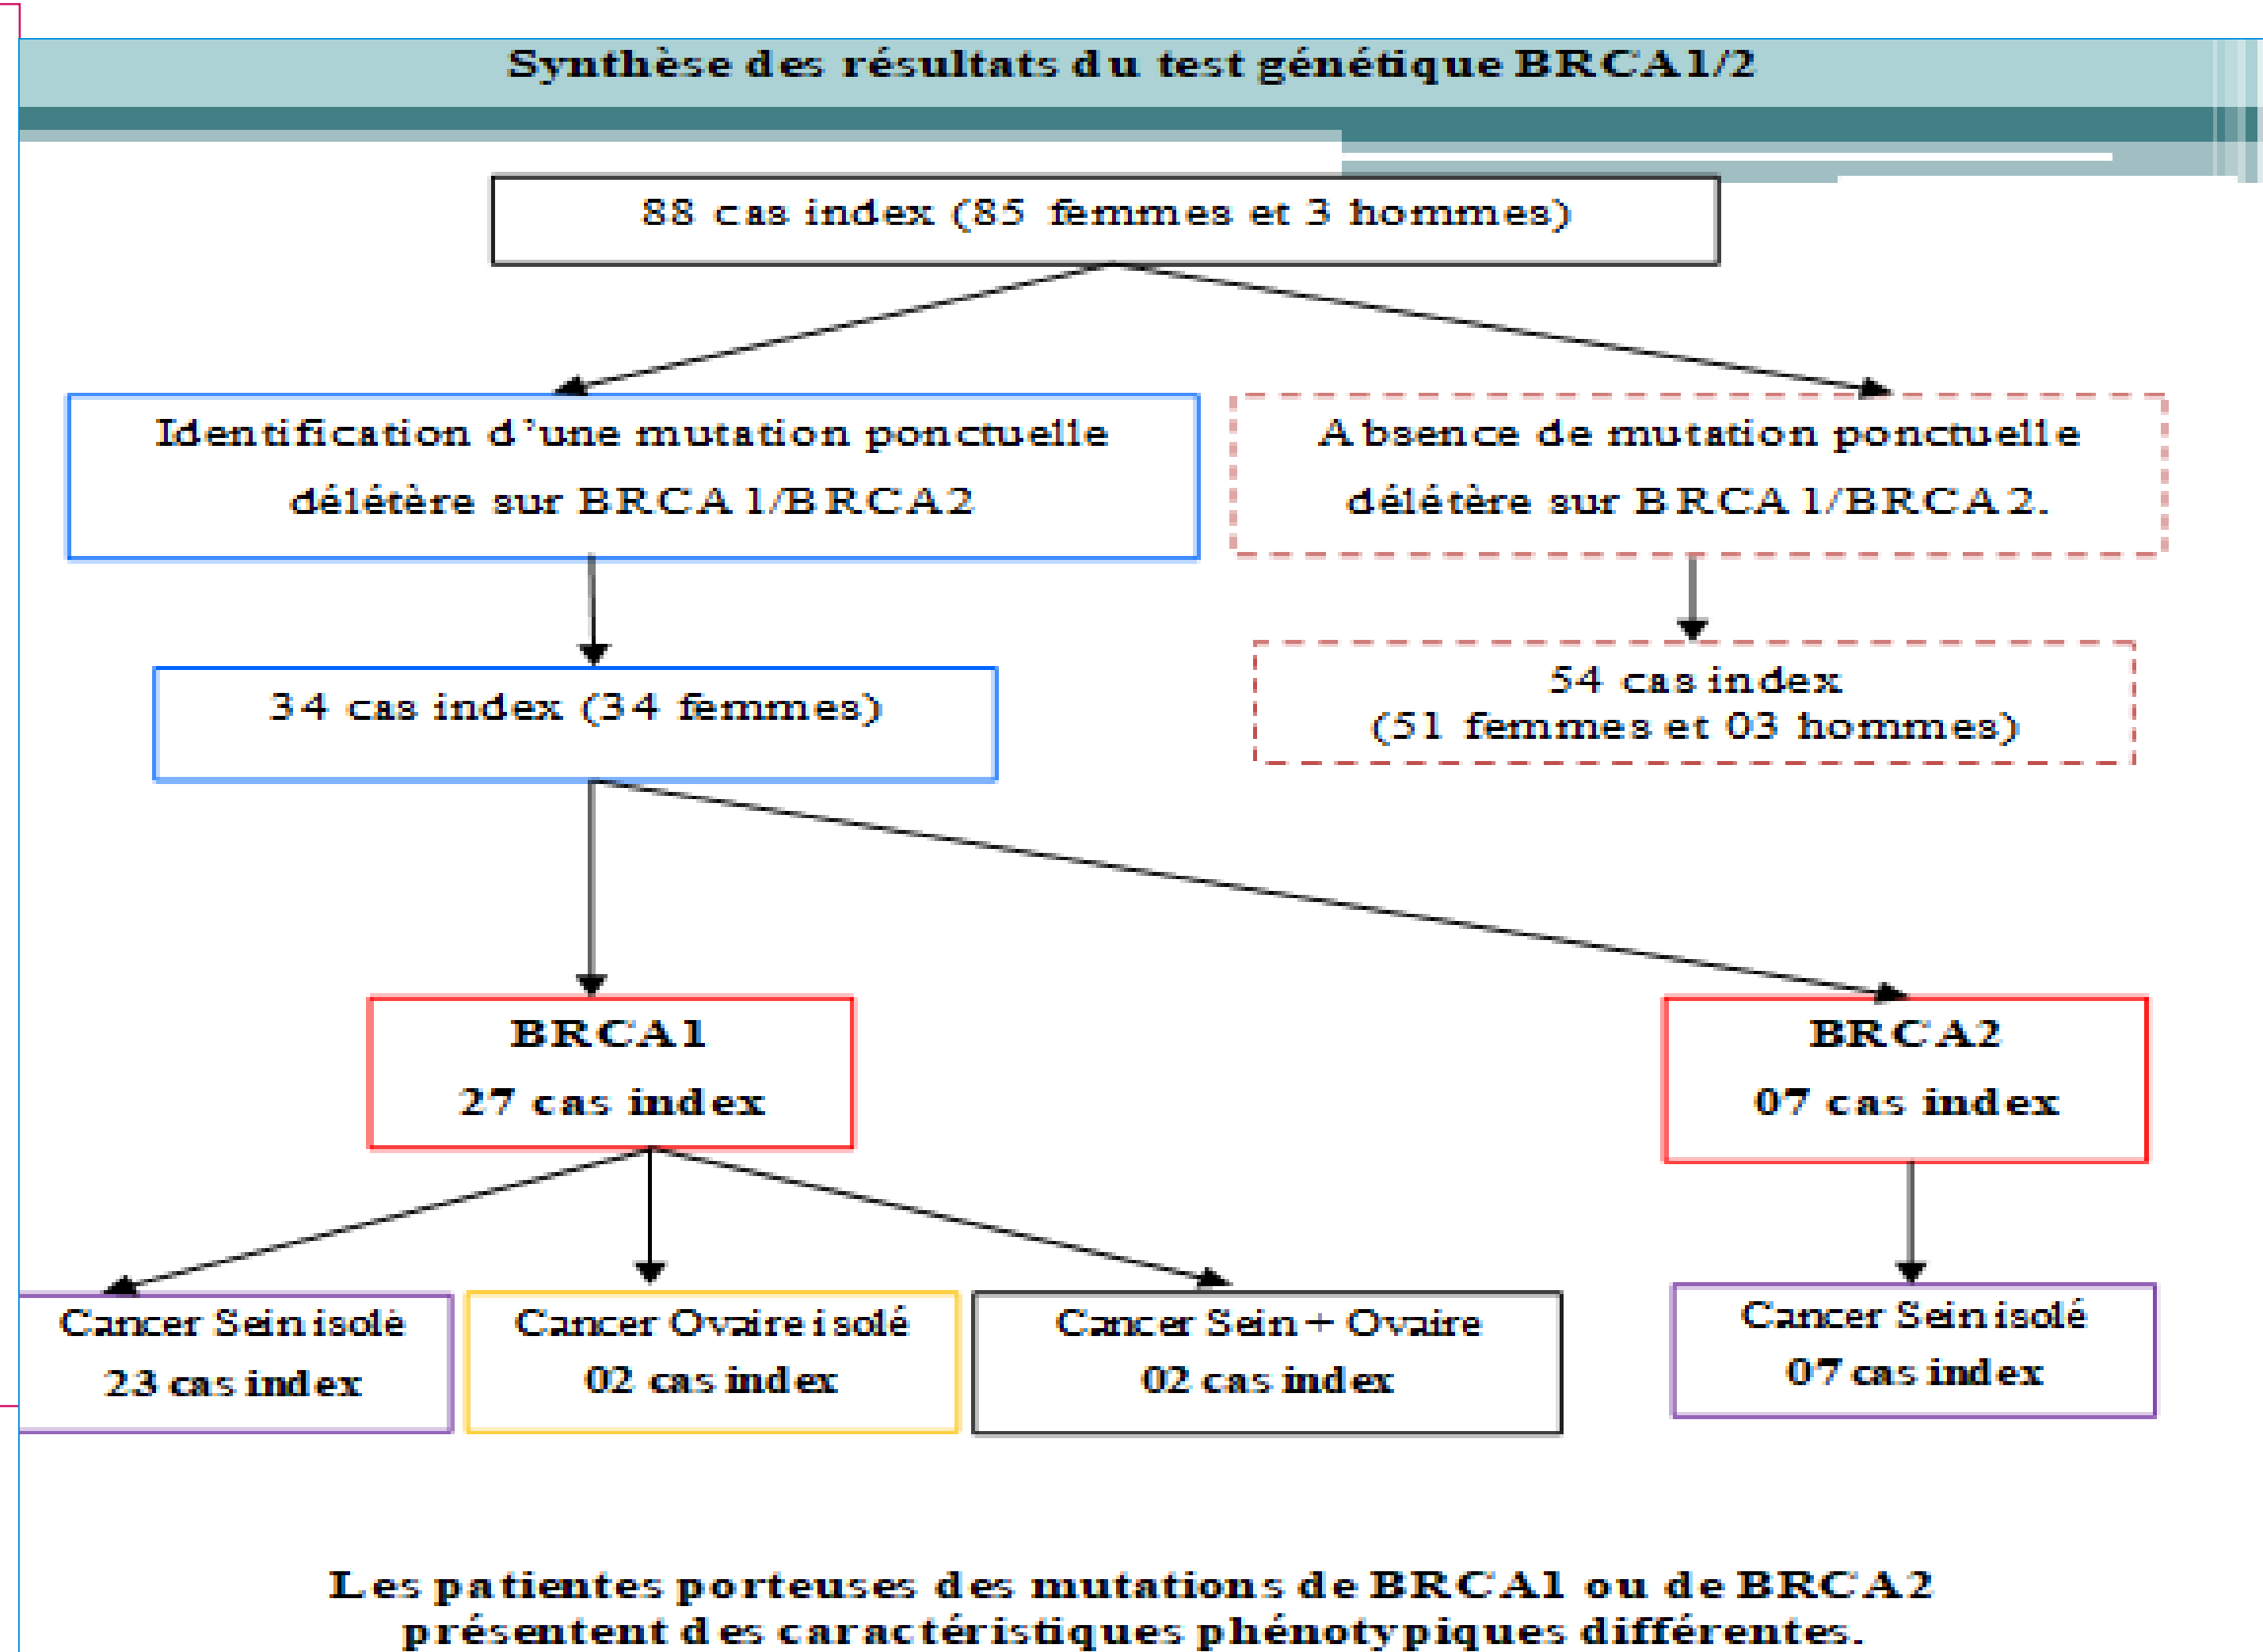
Synthèse des résultats du test génétique BRCA1/2

88 cas index (85 femmes et 3 hommes)

Identification d'une mutation ponctuelle délétère sur BRCA1/BRCA2

Absence de mutation ponctuelle délétère sur BRCA1/BRCA2.

34 cas index (34 femmes)

54 cas index
(51 femmes et 03 hommes)

BRCA1
27 cas index

BRCA2
07 cas index

Cancer Sein isolé
23 cas index

Cancer Ovaire isolé
02 cas index

Cancer Sein + Ovaire
02 cas index

Cancer Sein isolé
07 cas index

Les patientes porteuses des mutations de BRCA1 ou de BRCA2 présentent des caractéristiques phénotypiques différentes.